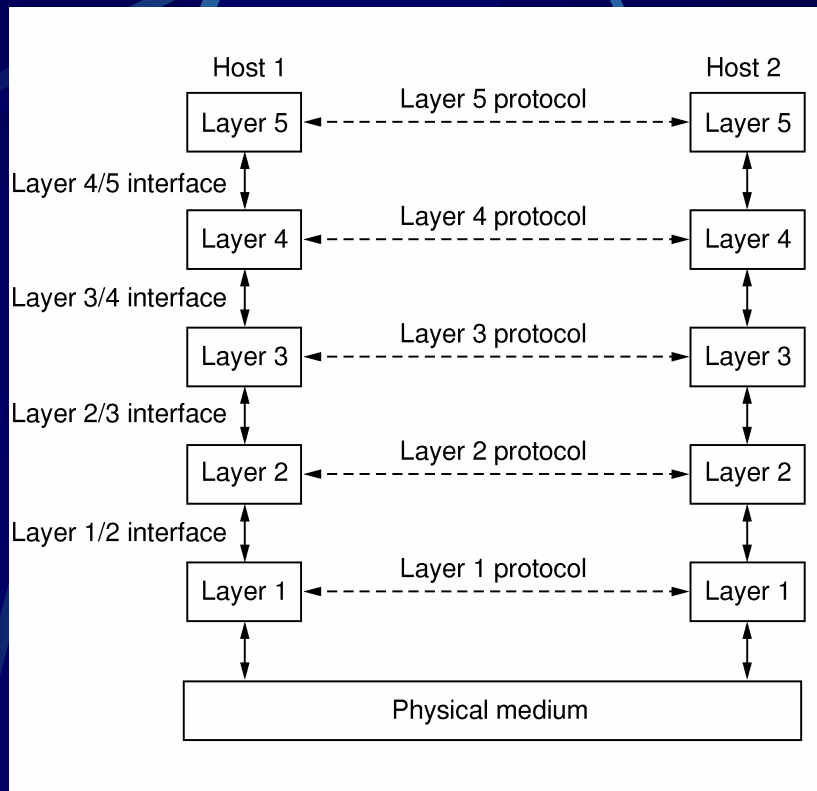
Host 1

Host 2

Layer 5

Layer 5 protocol

Layer 5

Layer 4/5 interface

Layer 4

Layer 4 protocol

Layer 4

Layer 3/4 interface

Layer 3

Layer 3 protocol

Layer 3

Layer 2/3 interface

Layer 2

Layer 2 protocol

Layer 2

Layer 1/2 interface

Layer 1

Layer 1 protocol

Layer 1

Physical medium